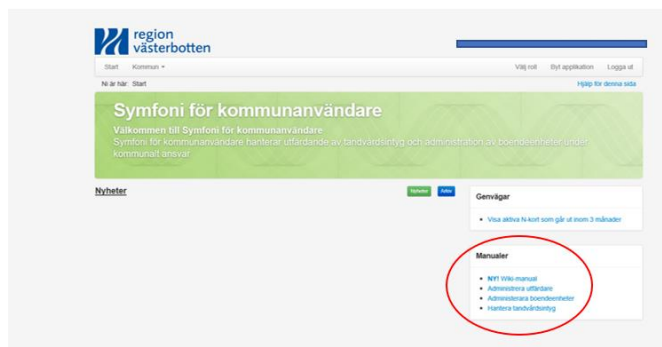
region västerbotten

Start Kommun ▾

Välj roll Byt applikation Logga ut

Ni är här: Start

Hjälp för denna sida

Symfoni för kommunanvändare

Välkommen till Symfoni för kommunanvändare

Symfoni för kommunanvändare hanterar utfärdande av tandvårdsintyg och administration av boendeenheter under kommunalt ansvar

Nyheter

Nyheter Arkiv

Genvägar

- Visa aktiva N-kort som går ut inom 3 månader

Manualer

- NY! Wiki-manual
- Administrera utfärdare
- Administerara boendeenheter
- Hantera tandvårdsintyg